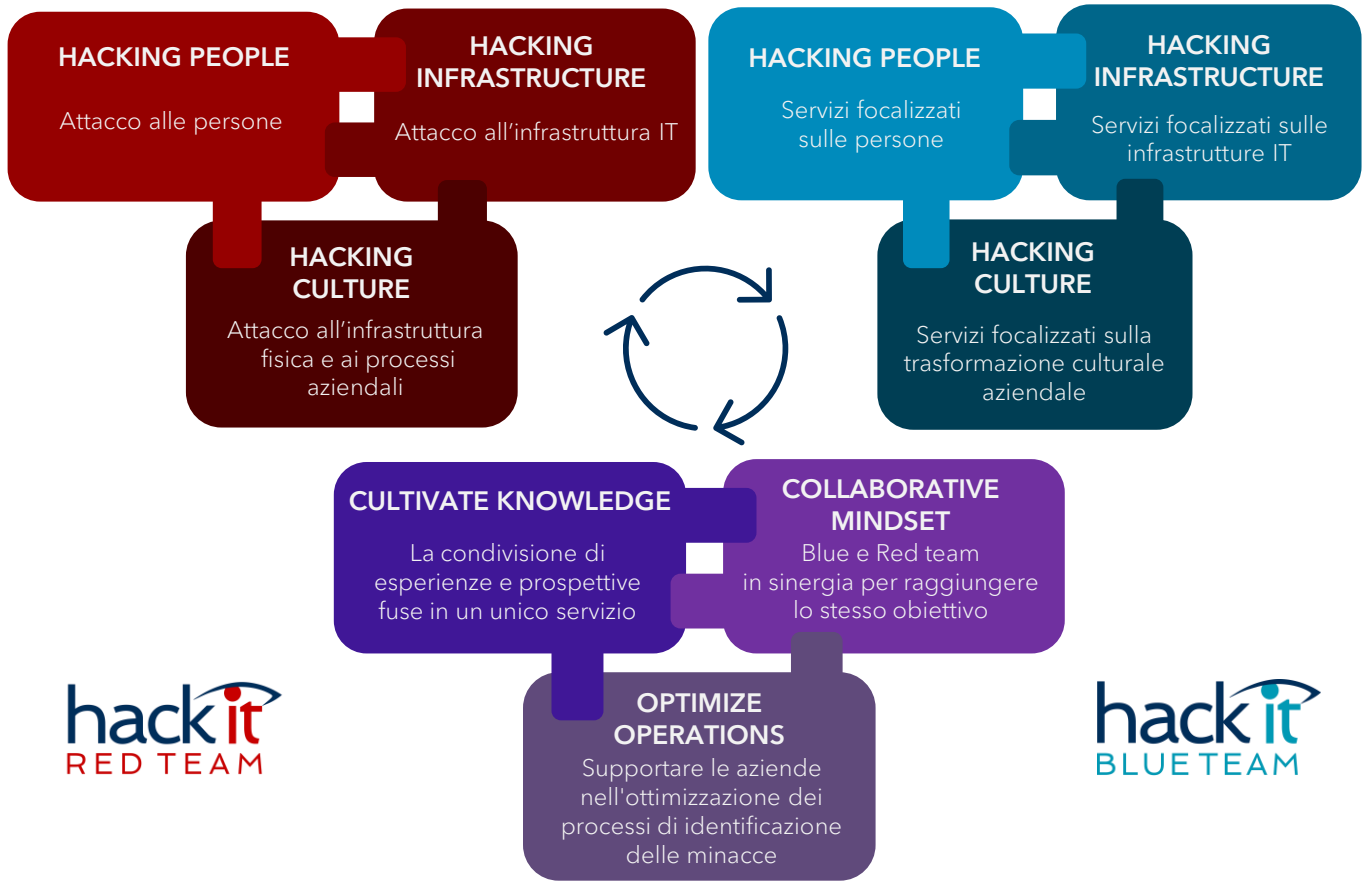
HACKING PEOPLE

Attacco alle persone

HACKING INFRASTRUCTURE

Attacco all'infrastruttura IT

HACKING CULTURE

Attacco all'infrastruttura fisica e ai processi aziendali

HACKING PEOPLE

Servizi focalizzati sulle persone

HACKING INFRASTRUCTURE

Servizi focalizzati sulle infrastrutture IT

HACKING CULTURE

Servizi focalizzati sulla trasformazione culturale aziendale

CULTIVATE KNOWLEDGE

La condivisione di esperienze e prospettive fuse in un unico servizio

COLLABORATIVE MINDSET

Blue e Red team in sinergia per raggiungere lo stesso obiettivo

OPTIMIZE OPERATIONS

Supportare le aziende nell'ottimizzazione dei processi di identificazione delle minacce

hack it
RED TEAM

hack it
BLUE TEAM